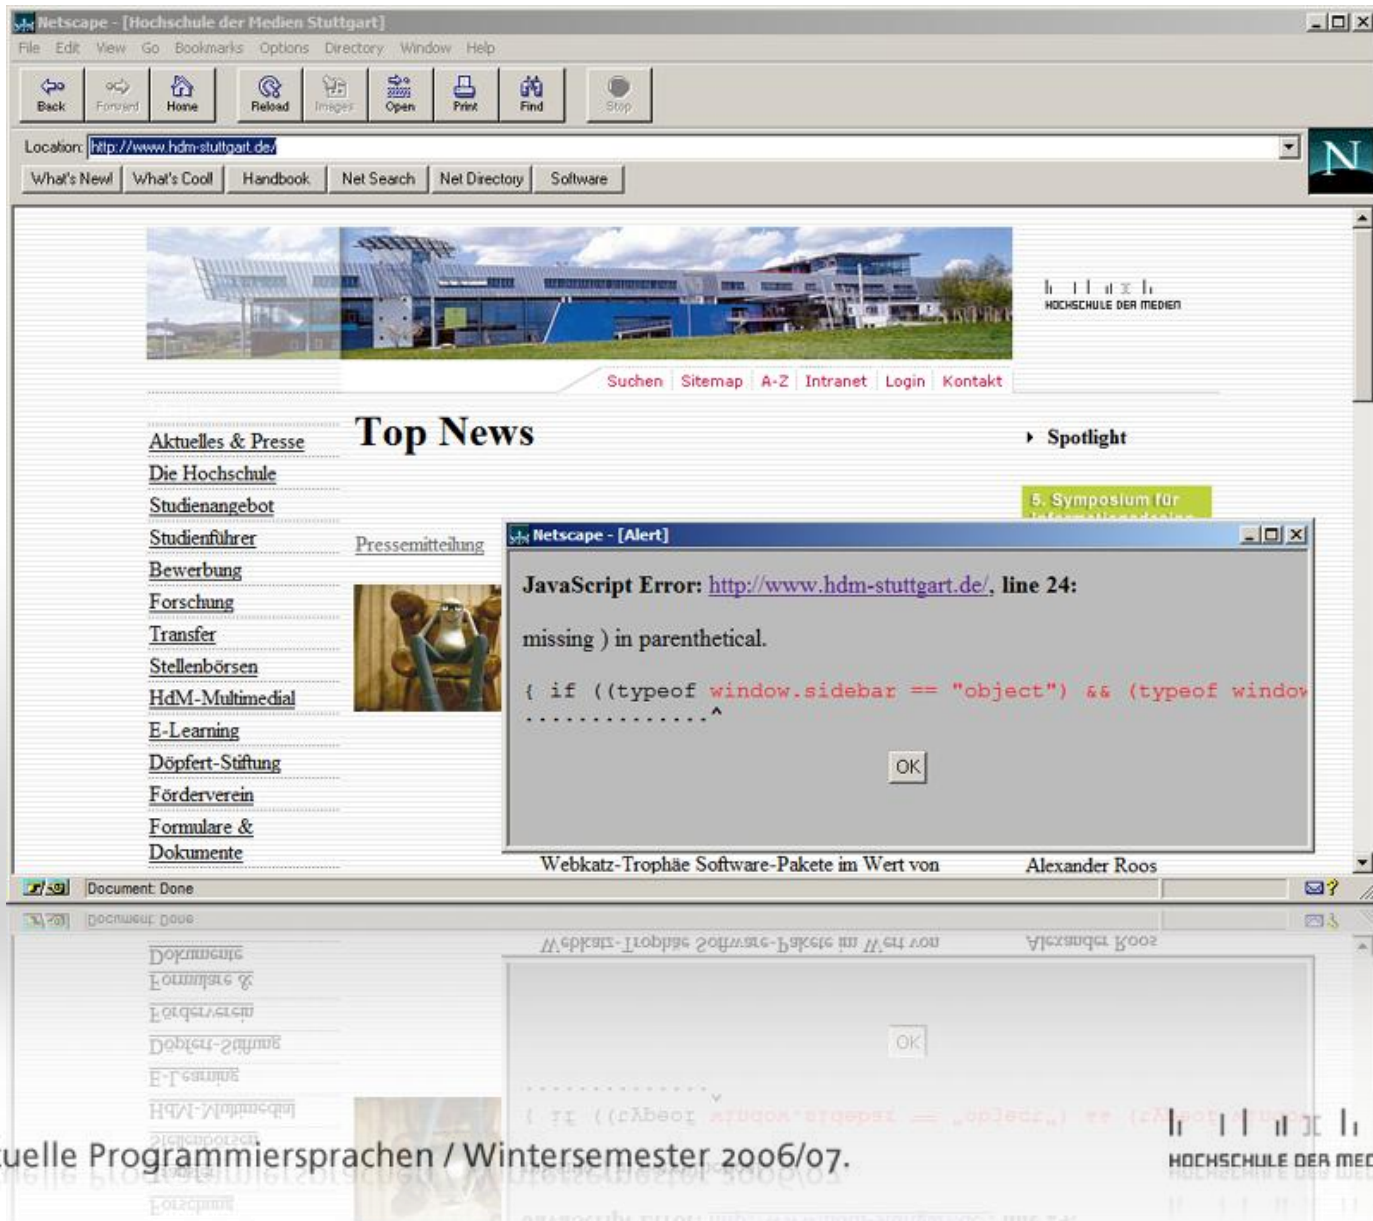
Netscape - [Hochschule der Medien Stuttgart]

File Edit View Go Bookmarks Options Directory Window Help

Back Forward Home Reload Images Open Print Find Stop

Location: http://www.hdm-stuttgart.de/

What's New! What's Cool! Handbook Net Search Net Directory Software

HOCHSCHULE DER MEDIEN

Suchen Sitemap A-Z Intranet Login Kontakt

Aktuelles & Presse
Die Hochschule
Studienangebot
Studienführer
Bewerbung
Forschung
Transfer
Stellenbörsen
HdM-Multimedial
E-Learning
Döpfert-Stiftung
Förderverein
Formulare & Dokumente

Top News

Pressemitteilung

Spotlight

5. Symposium für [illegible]

Netscape - [Alert]

JavaScript Error: http://www.hdm-stuttgart.de/, line 24:

missing ) in parenthetical.

{ if ((typeof window.sidebar == "object") && (typeof windo
..............^

OK

Webkatz-Trophäe Software-Pakete im Wert von

Alexander Roos

Document: Done

uelle Programmiersprachen / Wintersemester 2006/07.

HOCHSCHULE DER MED